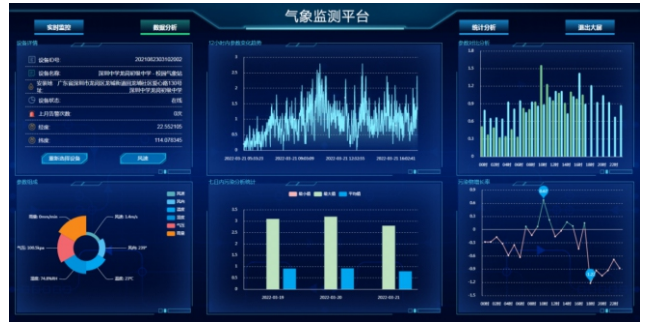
实时监控 数据分析 气象监测平台 统计分析 退出大屏

设备详情
设备ID号 2021082303102002
设备名称 深圳中学龙岗初级中学 - 校园气象站
安装地 广东省深圳市龙岗区龙城街道回龙埔社区爱心路130号深圳中学龙岗初级中学
设备状态 在线
上日告警次数 0次
经度 22.552105
纬度 114.078345
重新选择设备 风速

参数指标
风速 湿度: 78.89%RH 气压: 1008.9kpa 风速: 1.4m/s 风向: 230° 温度: 22℃

最小值 最大值 平均值
2022-03-19 2022-03-20 2022-03-21

参数对比分析

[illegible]